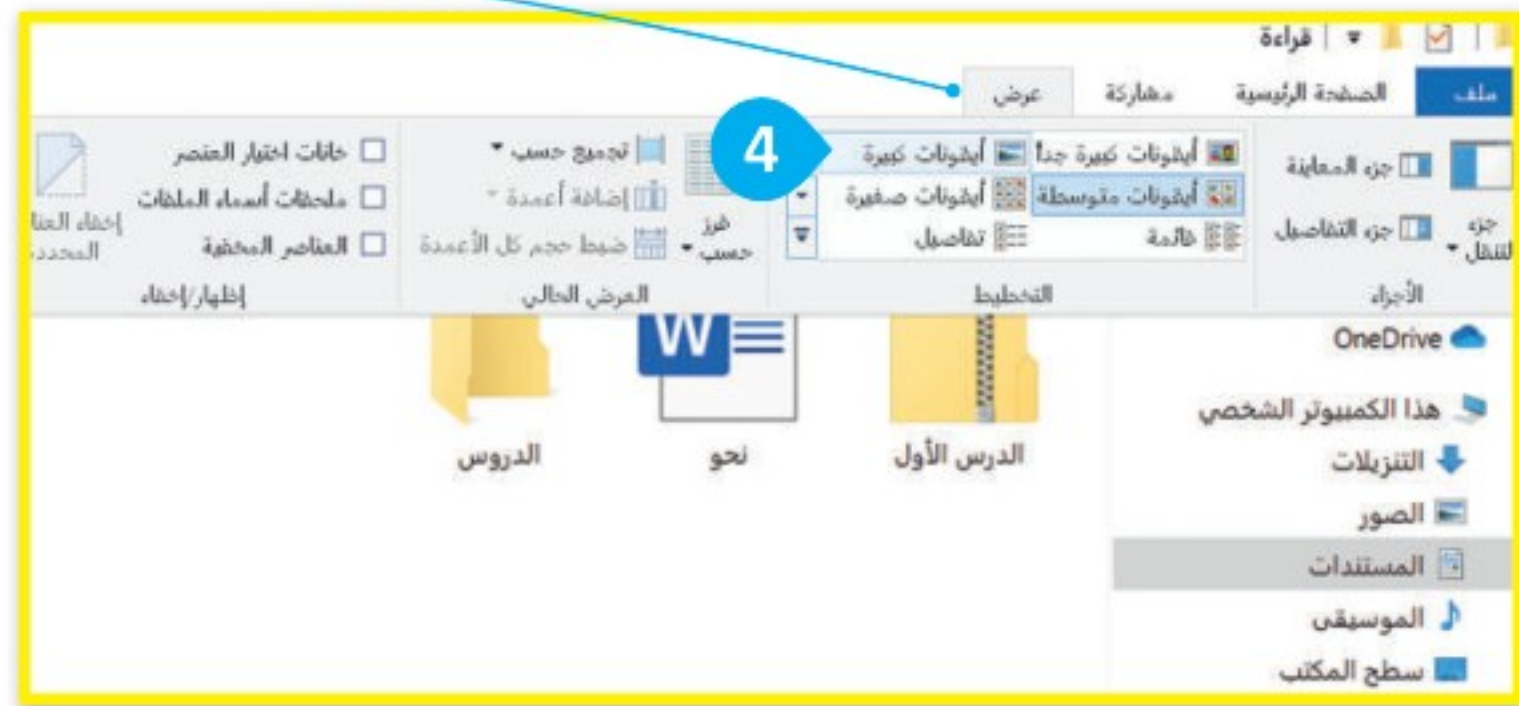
قراءة

ملف الصفحة الرئيسية مشاركة عرض

جزء التنقل
جزء المعاينة
جزء التفاصيل
الأجزاء

أيقونات كبيرة جداً
أيقونات كبيرة
أيقونات متوسطة
أيقونات صغيرة
قائمة
تفاصيل
التخطيط

4

فرز حسب
تجميع حسب
إضافة أعمدة
ضبط حجم كل الأعمدة
العرض الحالي

خانات اختيار العنصر
ملحقات أسماء الملفات
العناصر المخفية
إخفاء العناصر المحددة
إظهار/إخفاء

OneDrive
هذا الكمبيوتر الشخصي
التنزيلات
الصور
المستندات
الموسيقى
سطح المكتب

الدرس الأول
نحو
الدروس